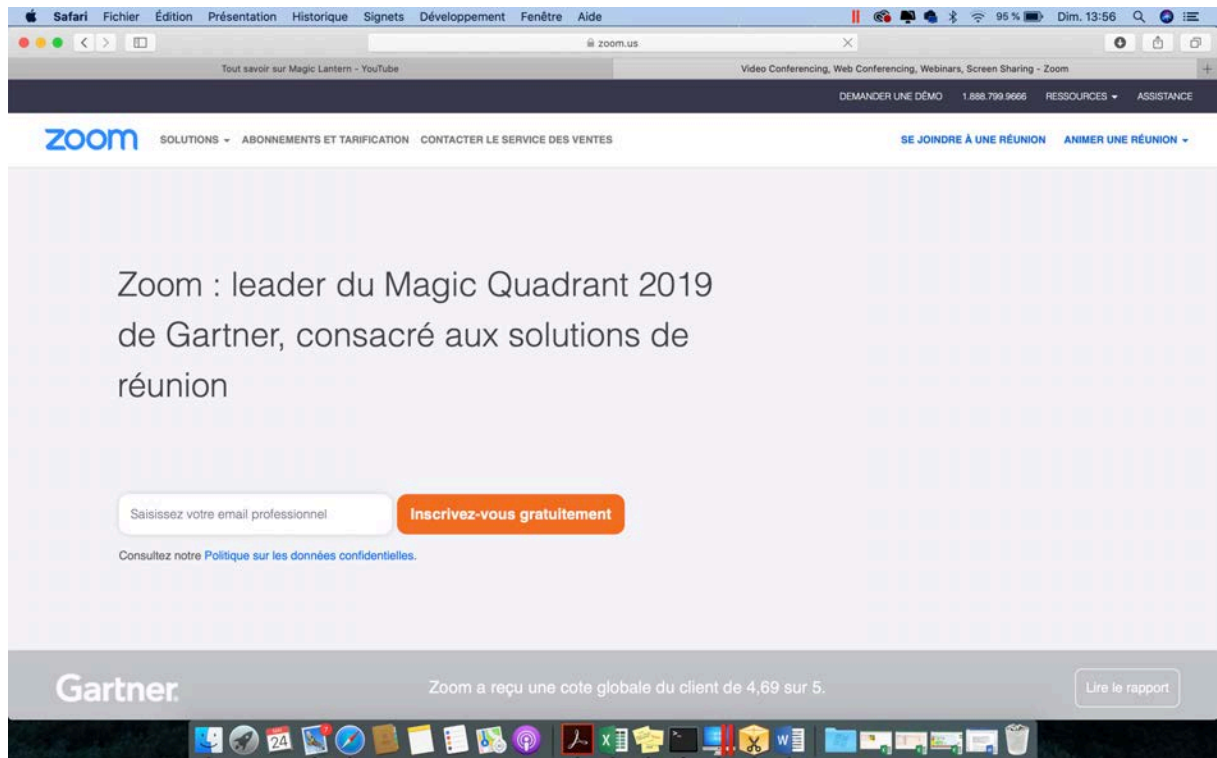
Safari Fichier Édition Présentation Historique Signets Développement Fenêtre Aide

95 % Dim. 13:56

zoom.us

Tout savoir sur Magic Lantern - YouTube

Video Conferencing, Web Conferencing, Webinars, Screen Sharing - Zoom

DEMANDER UNE DÉMO 1.888.799.9666 RESSOURCES ASSISTANCE

zoom SOLUTIONS ABONNEMENTS ET TARIFICATION CONTACTER LE SERVICE DES VENTES

SE JOINDRE À UNE RÉUNION ANIMER UNE RÉUNION

Zoom : leader du Magic Quadrant 2019 de Gartner, consacré aux solutions de réunion

Saisissez votre email professionnel

Inscrivez-vous gratuitement

Consultez notre Politique sur les données confidentielles.

Gartner

Zoom a reçu une cote globale du client de 4,69 sur 5.

Lire le rapport

24